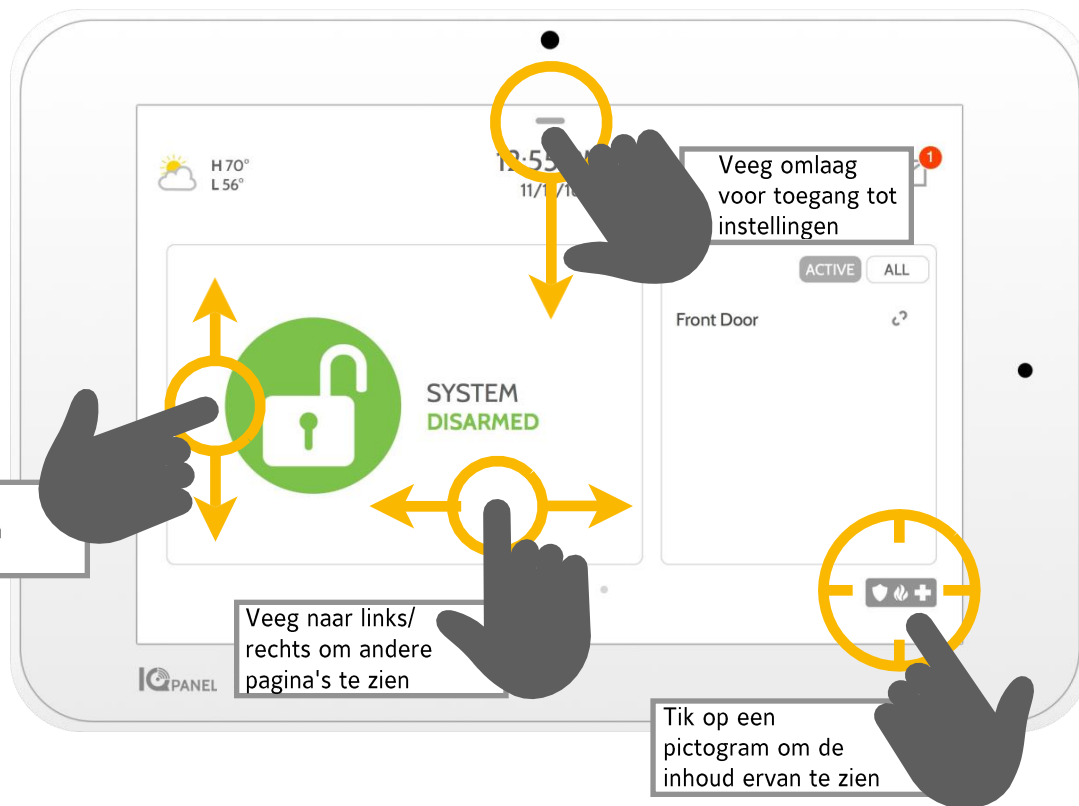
H 70°
L 56°

12:55 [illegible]
11/1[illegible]/1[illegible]

Veeg omlaag voor toegang tot instellingen

1

ACTIVE
ALL

Front Door

SYSTEM
DISARMED

Veeg naar links/ rechts om andere pagina's te zien

IQ PANEL

Tik op een pictogram om de inhoud ervan te zien